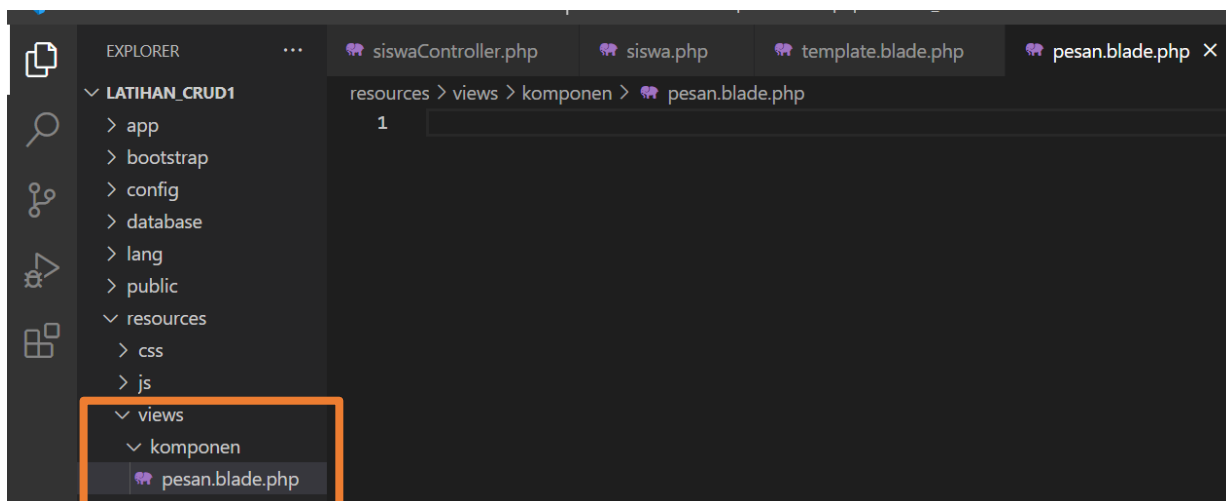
EXPLORER ···

LATIHAN_CRUD1
> app
> bootstrap
> config
> database
> lang
> public
> resources
> css
> js
> views
> komponen
pesan.blade.php

siswaController.php
siswa.php
template.blade.php
pesan.blade.php ×

resources > views > komponen > pesan.blade.php

1